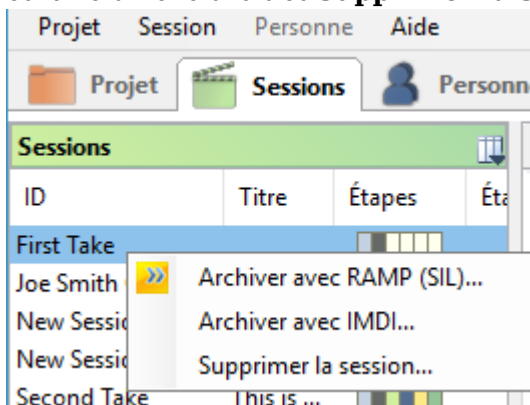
Projet Session Personne Aide

Projet Sessions Personn

Sessions

| ID | Titre | Étapes | Éta |
|---|---|---|---|
| First Take | | | |
| Joe Smith | | | |
| New Sessi | | | |
| New Sessi | | | |
| Second Take | This is ... | | |

Archiver avec RAMP (SIL)...
Archiver avec IMDI...
Supprimer la session...